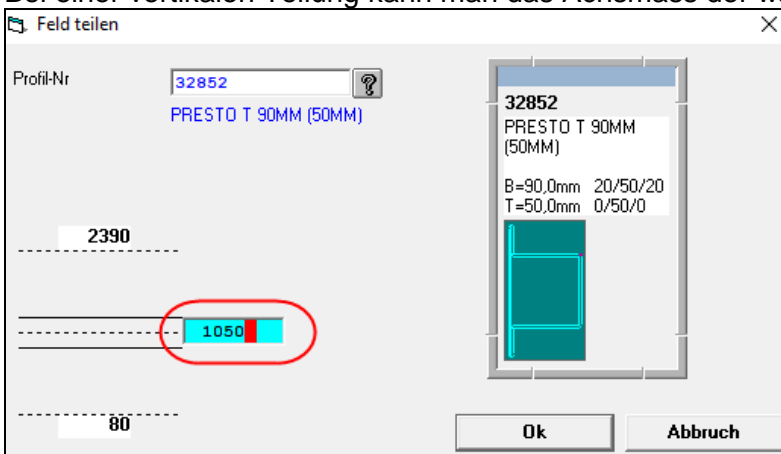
Bei einer vertikalen Teilung kann man das Achsmass der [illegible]

Feld teilen

×

Profil-Nr

32852

?

PRESTO T 90MM (50MM)

32852

PRESTO T 90MM (50MM)

B=90,0mm 20/50/20
T=50,0mm 0/50/0

2390

1050

80

Ok

Abbruch